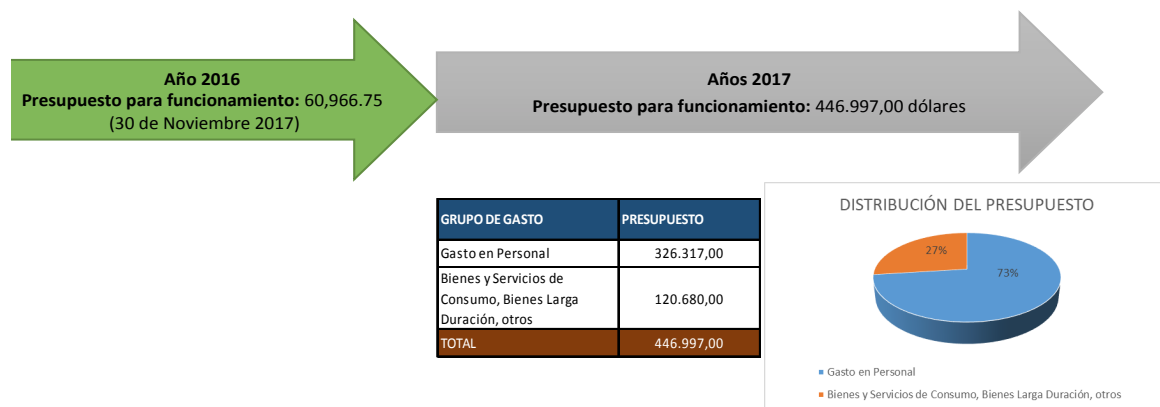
Año 2016
Presupuesto para funcionamiento: 60,966.75
(30 de Noviembre 2017)

Años 2017
Presupuesto para funcionamiento: 446.997,00 dólares

| GRUPO DE GASTO | PRESUPUESTO |
|---|---|
| Gasto en Personal | 326.317,00 |
| Bienes y Servicios de Consumo, Bienes Larga Duración, otros | 120.680,00 |
| TOTAL | 446.997,00 |

DISTRIBUCIÓN DEL PRESUPUESTO

27%
73%

Gasto en Personal
Bienes y Servicios de Consumo, Bienes Larga Duración, otros